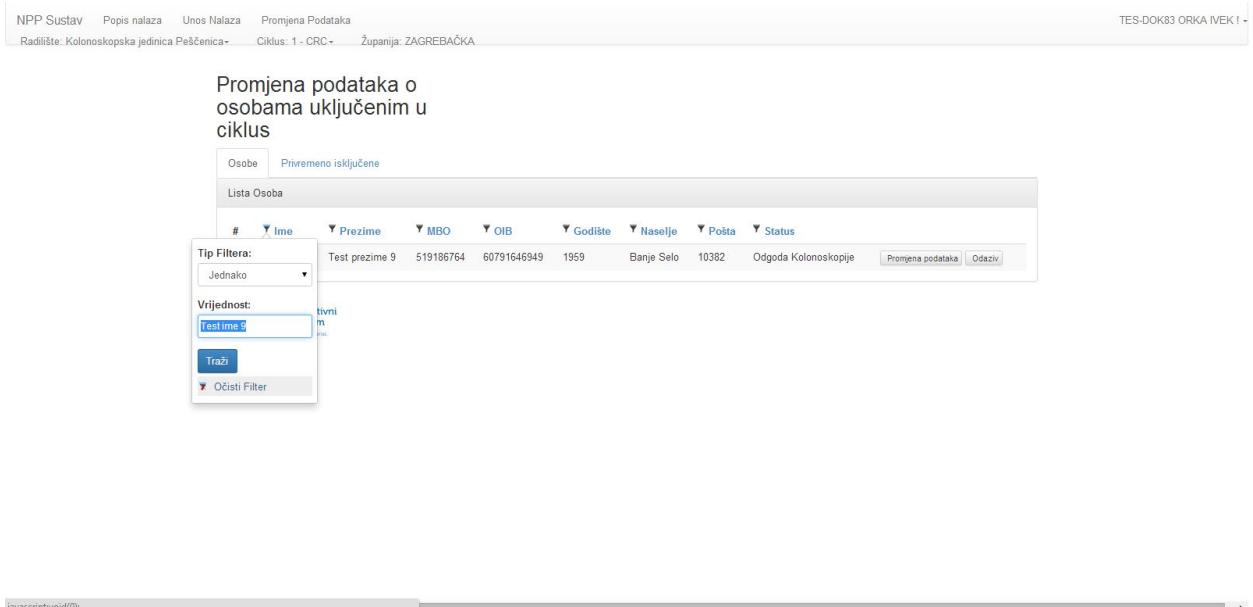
NPP Sustav Popis nalaza Unos Nalaza Promjena Podataka
Radilište: Kolonoskopska jedinica Pešćenica▾ Ciklus: 1 - CRC▾ Županija: ZAGREBAČKA

TES-DOK83 ORKA IVEK ! ▾

Promjena podataka o osobama uključenim u ciklus

Osobe Privremeno isključene

Lista Osoba

| # | Ime | Prezime | MBO | OIB | Godište | Naselje | Pošta | Status | |
|---|---|---|---|---|---|---|---|---|---|
| | | Test prezime 9 | 519186764 | 60791646949 | 1959 | Banje Selo | 10382 | Odgoda Kolonoskopije | Promjena podataka Odaziv |

Tip Filtera:
Jednako
Vrijednost:
Test ime 9
Traži
Očisti Filter

tivni
m

javascript:void(0);